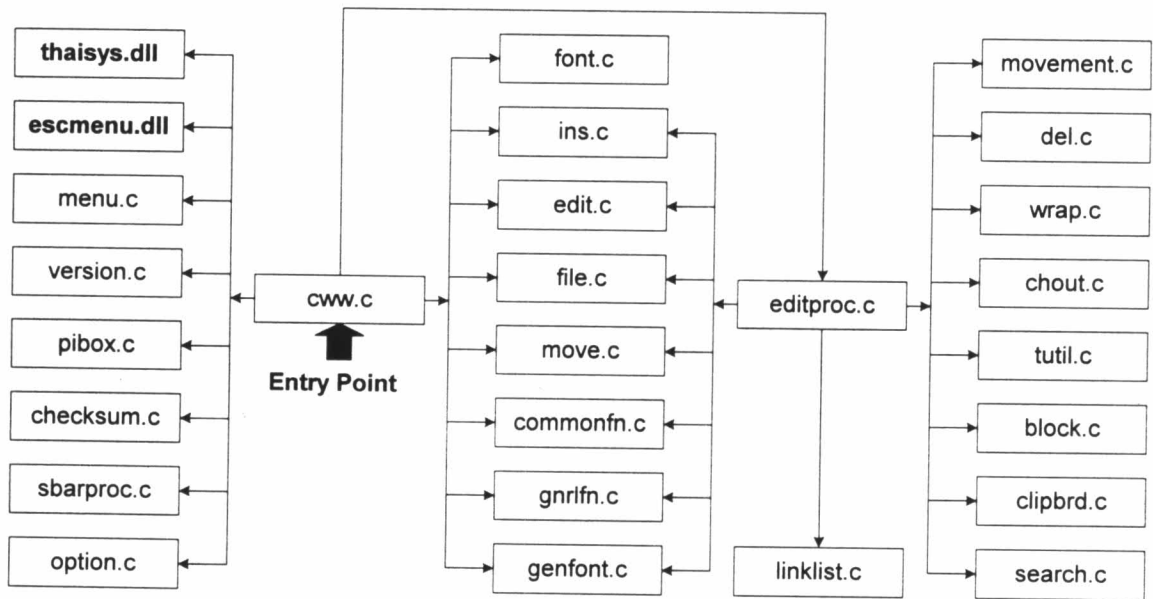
thaisys.dll

escmenu.dll

menu.c

version.c

pibox.c

checksum.c

sbarproc.c

option.c

cww.c

Entry Point

font.c

ins.c

edit.c

file.c

move.c

commonfn.c

gnrlfn.c

genfont.c

editproc.c

linklist.c

movement.c

del.c

wrap.c

chout.c

tutil.c

block.c

clipbrd.c

search.c